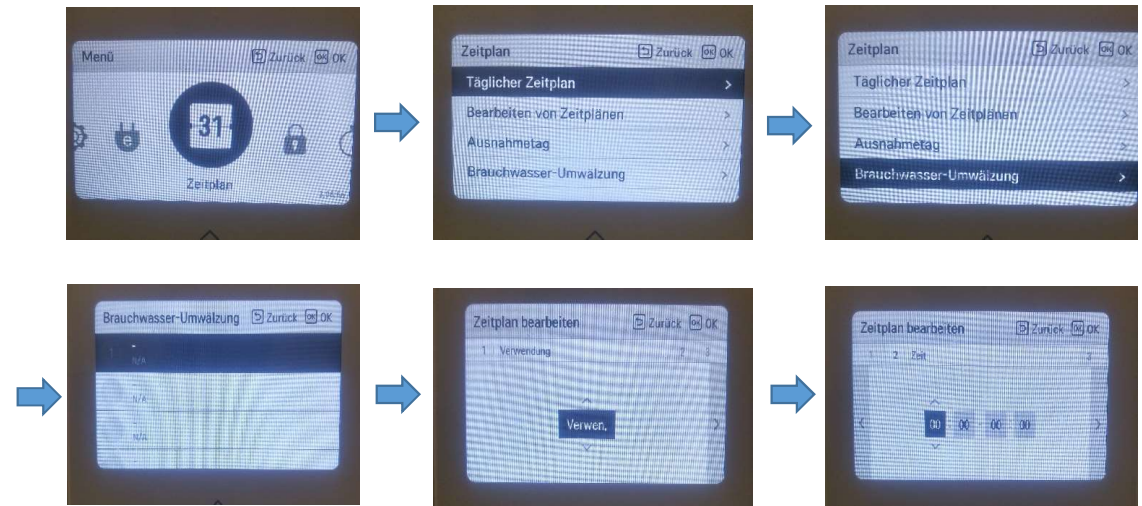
Menü
Zurück OK
31
Zeitplan
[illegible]

Zeitplan
Zurück OK
Täglicher Zeitplan
Bearbeiten von Zeitplänen
Ausnahmetag
Brauchwasser-Umwälzung

Zeitplan
Zurück OK
Täglicher Zeitplan
Bearbeiten von Zeitplänen
Ausnahmetag
Brauchwasser-Umwälzung

Brauchwasser-Umwälzung
Zurück OK
1 -
N/A
N/A
N/A

Zeitplan bearbeiten
Zurück OK
1 Verwendung 2 3
Verwen.

Zeitplan bearbeiten
Zurück OK
1 2 Zeit 3
00 00 00 00